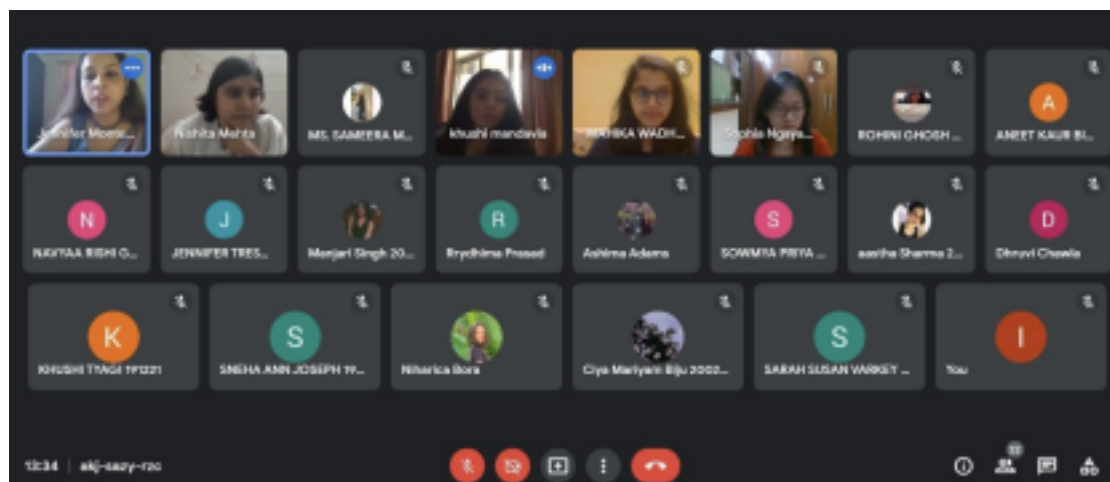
Jennifer Moenc...

Nishita Mehta

MS. SAMEERA M...

khushi mandavia

MAHIKA WADH...

Sophia Ngaya...

ROHINI GHOSH ...

A

ANEET KAUR BI...

N

NAVYAA RISHI G...

J

JENNIFER TRES...

Manjari Singh 20...

R

Brydhima Prasad

Ashima Adams

S

SOWMYA PRIYA ...

aastha Sharma 2...

D

Dhruvi Chawla

K

KHUSHI TYAGI 1P1321

S

SNEHA ANN JOSEPH 19...

Niharica Bora

Ciya Mariyam Biju 2002...

S

SARAH SUSAN VARKEY ...

I

You

13:34 | akj-sazy-rzc

23